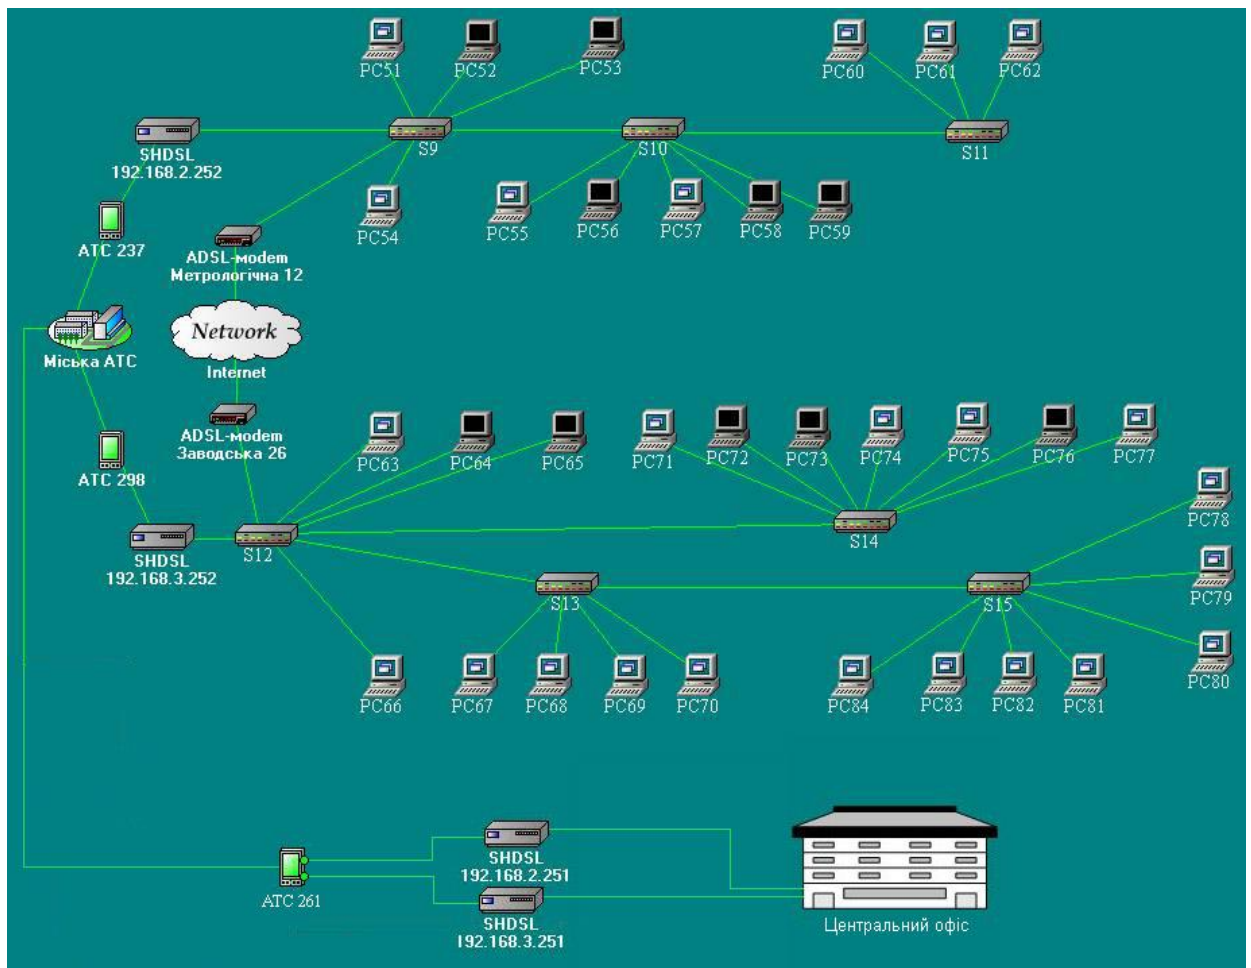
PC51 PC52 PC53
PC60 PC61 PC62
SHDSL
192.168.2.252
S9
S10
S11
PC54
PC55 PC56 PC57 PC58 PC59
АТС 237
ADSL-modem
Метрологічна 12
Network
Internet
Міська АТС
ADSL-modem
Заводська 26
PC63 PC64 PC65
PC71 PC72 PC73 PC74 PC75 PC76 PC77
АТС 298
PC78
SHDSL
192.168.3.252
S12
S14
S13
S15
PC79
PC80
PC66
PC67 PC68 PC69 PC70
PC84 PC83 PC82 PC81
SHDSL
192.168.2.251
АТС 261
SHDSL
192.168.3.251
Центральний офіс